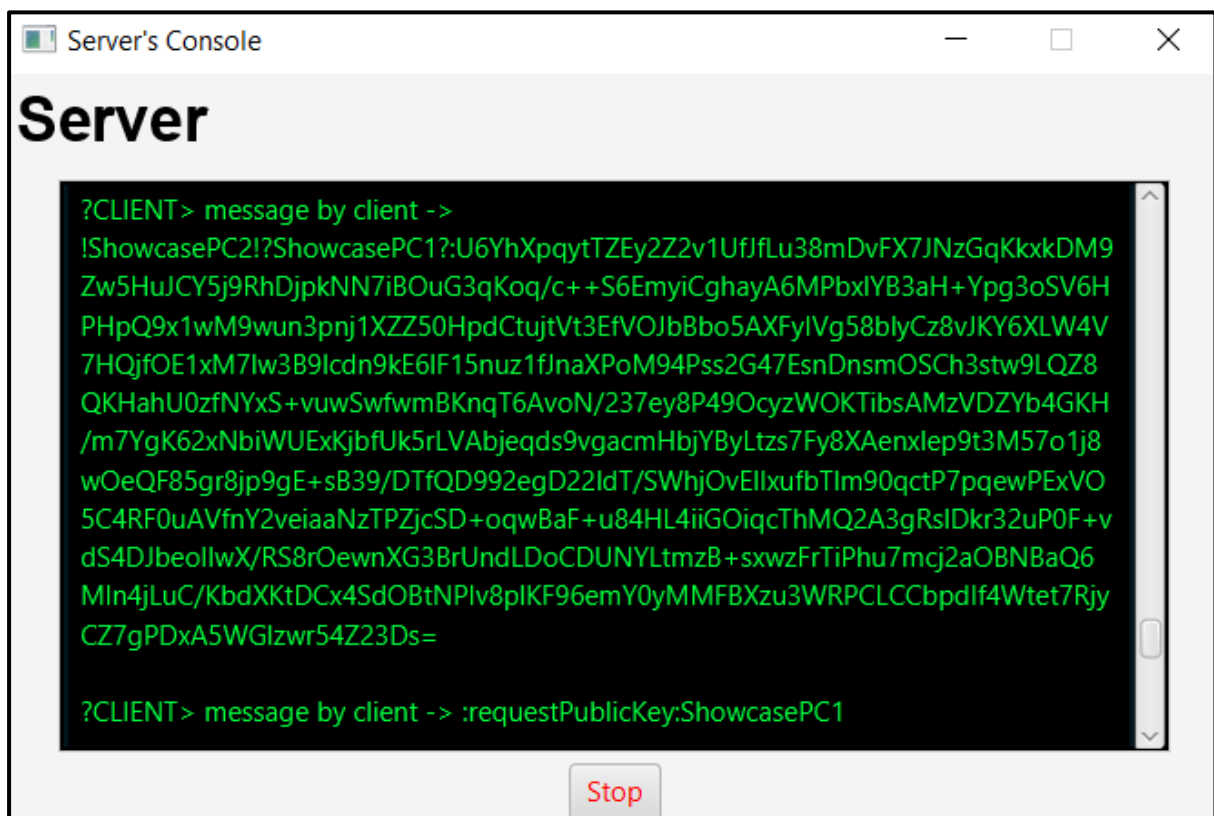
Server's Console

Server

?CLIENT> message by client ->
!ShowcasePC2!?ShowcasePC1?:U6YhXpqytTZEy2Z2v1UfJfLu38mDvFX7JNzGqKkxkDM9Zw5HuJCY5j9RhDjpkNN7iBOuG3qKoq/c++S6EmyiCghayA6MPbxIYB3aH+Ypg3oSV6HPHpQ9x1wM9wun3pnj1XZZ50HpdCtujtVt3EfVOJbBbo5AXFyIVg58bIyCz8vJKY6XLW4V7HQjfOE1xM7Iw3B9Icdn9kE6lF15nuz1fJnaXPoM94Pss2G47EsnDnsmOSCh3stw9LQZ8QKHahU0zfNYxS+vuwSwfwmBKnqT6AvoN/237ey8P49OcyzWOKTibsAMzVDZYb4GKH/m7YgK62xNbiWUExKjbfUk5rLVAbjeqds9vgacmHbjYByLtzs7Fy8XAenxlep9t3M57o1j8wOeQF85gr8jp9gE+sB39/DTfQD992egD22IdT/SWhjOvEllxufbTlm90qctP7pqewPExVO5C4RF0uAVfnY2veiaaNzTPZjcSD+oqwBaF+u84HL4iiGOiqcThMQ2A3gRsIDkr32uP0F+vdS4DJbeolIwX/RS8rOewnXG3BrUndLDoCDUNYLtmzB+sxwzFrTiPhu7mcj2aOBNBaQ6MIn4jLuC/KbdXKtDCx4SdOBtNPIv8pIKF96emY0yMMFBXzu3WRPCLCCbpdIf4Wtet7RjyCZ7gPDxA5WGIzwr54Z23Ds=

?CLIENT> message by client -> :requestPublicKey:ShowcasePC1

Stop